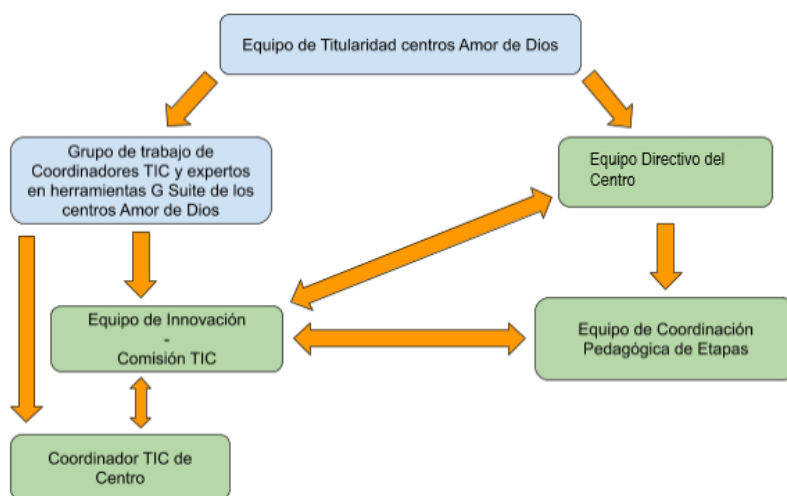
Equipo de Titularidad centros Amor de Dios

Grupo de trabajo de Coordinadores TIC y expertos en herramientas G Suite de los centros Amor de Dios

Equipo Directivo del Centro

Equipo de Innovación
-
Comisión TIC

Equipo de Coordinación Pedagógica de Etapas

Coordinador TIC de Centro